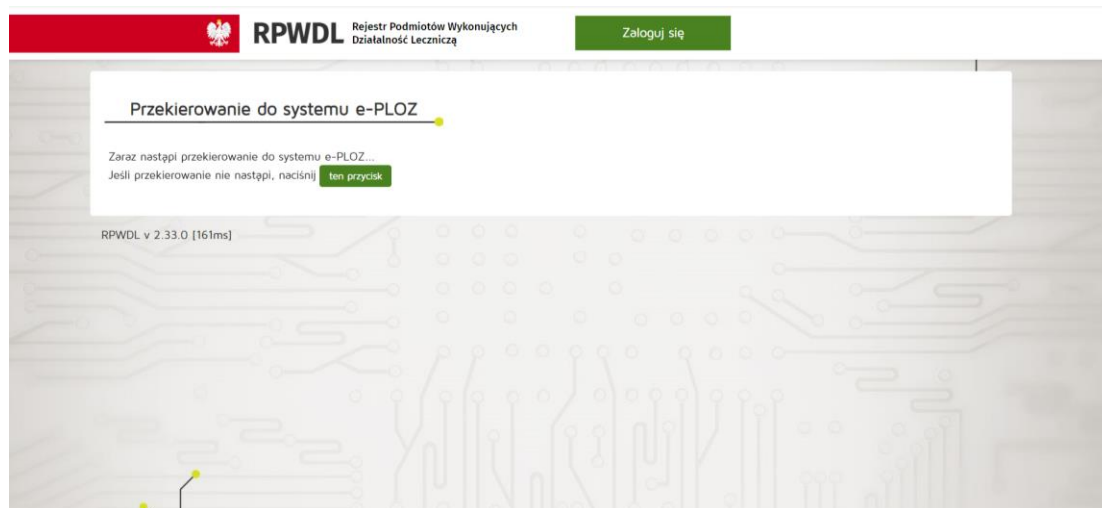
RPWDL Rejestr Podmiotów Wykonujących Działalność Leczniczą

Zaloguj się

Przekierowanie do systemu e-PLOZ

Zaraz nastąpi przekierowanie do systemu e-PLOZ...
Jeśli przekierowanie nie nastąpi, naciśnij ten przycisk

RPWDL v 2.33.0 [161ms]